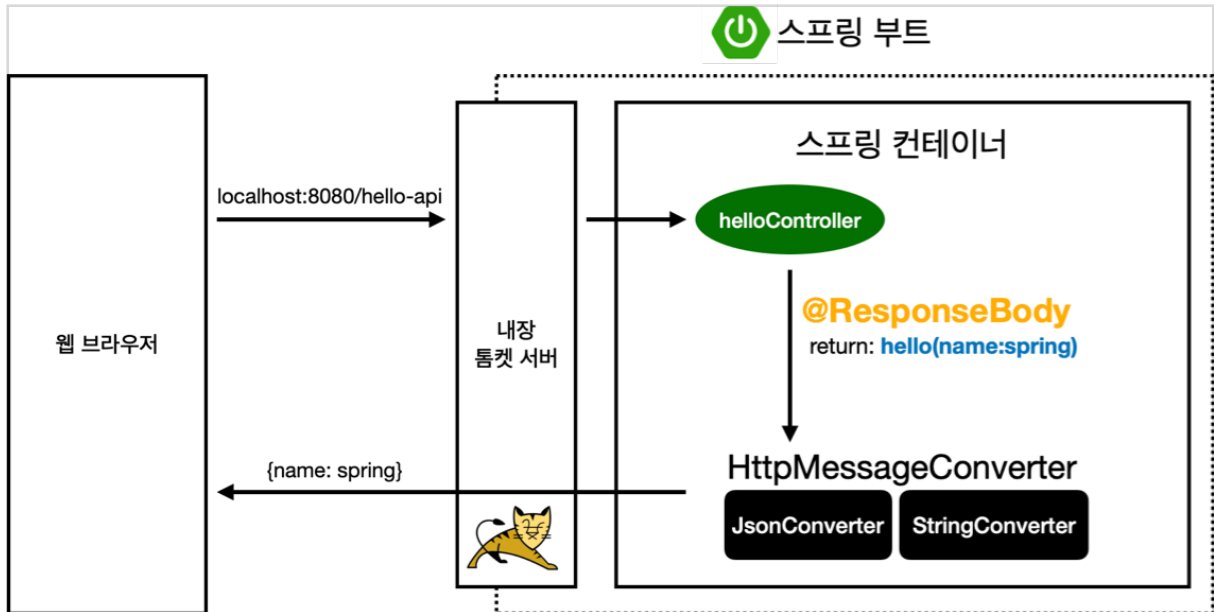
스프링 부트

웹 브라우저

localhost:8080/hello-api

내장
톰켓 서버

스프링 컨테이너

helloController

@ResponseBody
return: hello(name:spring)

HttpMessageConverter

JsonConverter

StringConverter

{name: spring}